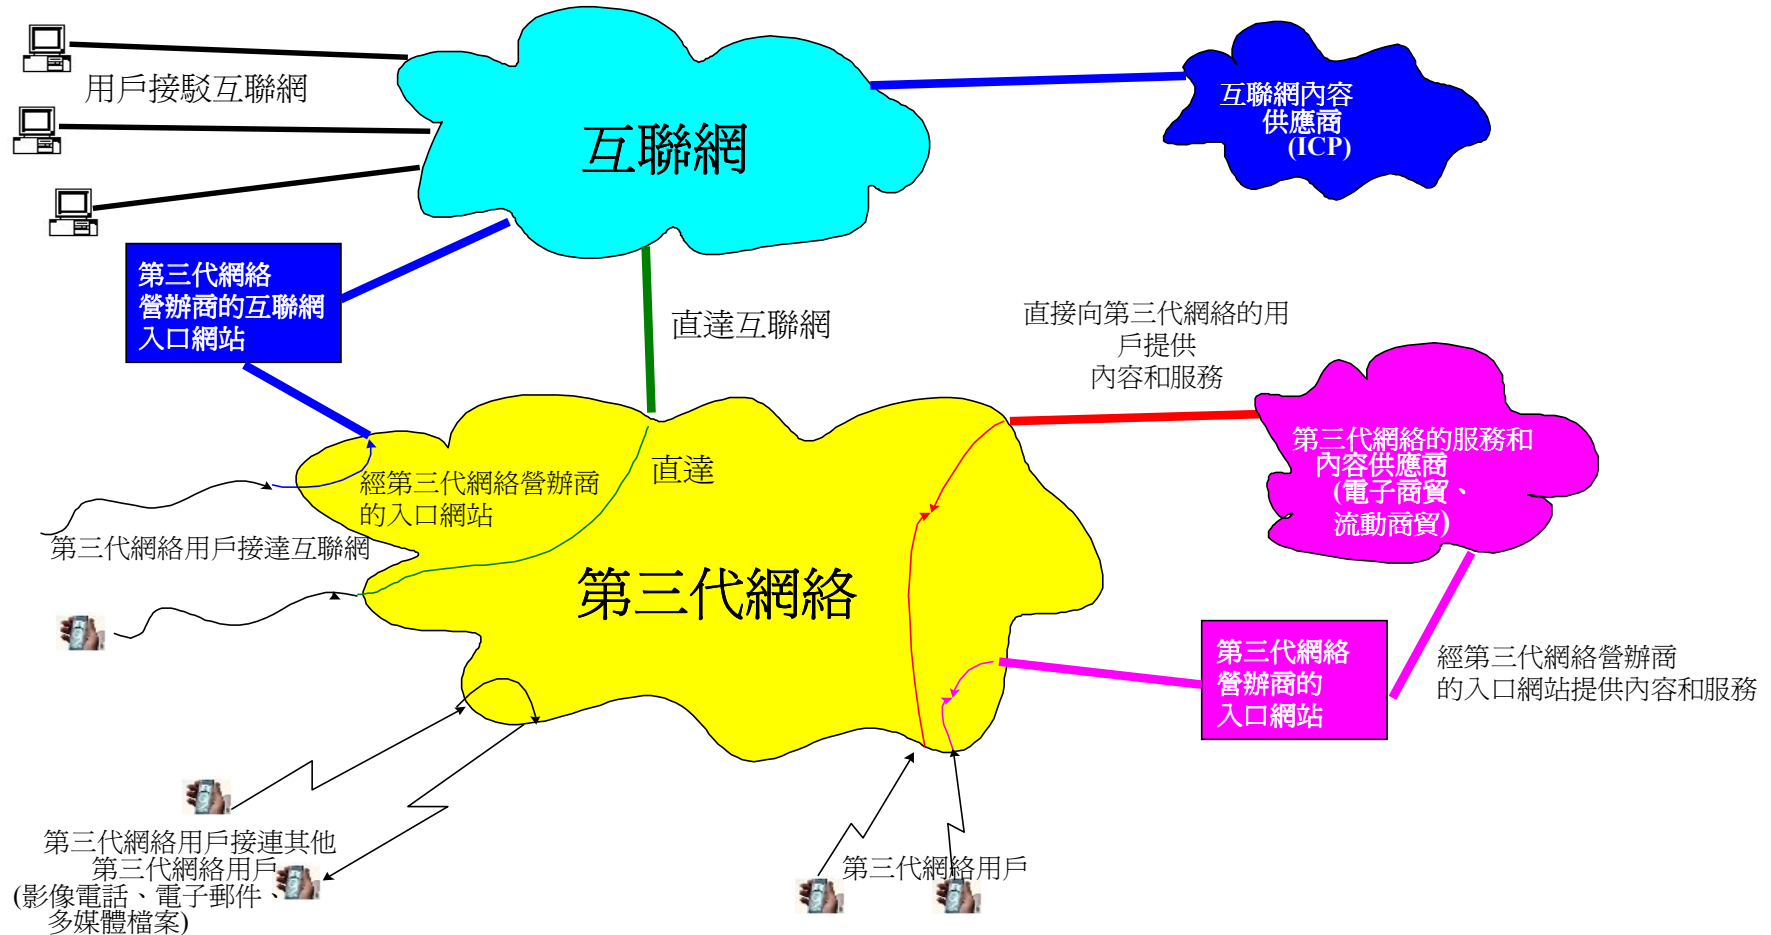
用戶接駁互聯網

互聯網

互聯網內容供應商 (ICP)

第三代網絡營辦商的互聯網入口網站

直達互聯網

直接向第三代網絡的用戶提供內容和服務

經第三代網絡營辦商的入口網站

直達

第三代網絡的服務和內容供應商 (電子商貿、流動商貿)

第三代網絡用戶接達互聯網

第三代網絡

第三代網絡營辦商的入口網站

經第三代網絡營辦商的入口網站提供內容和服務

第三代網絡用戶接連其他第三代網絡用戶 (影像電話、電子郵件、多媒體檔案)

第三代網絡用戶